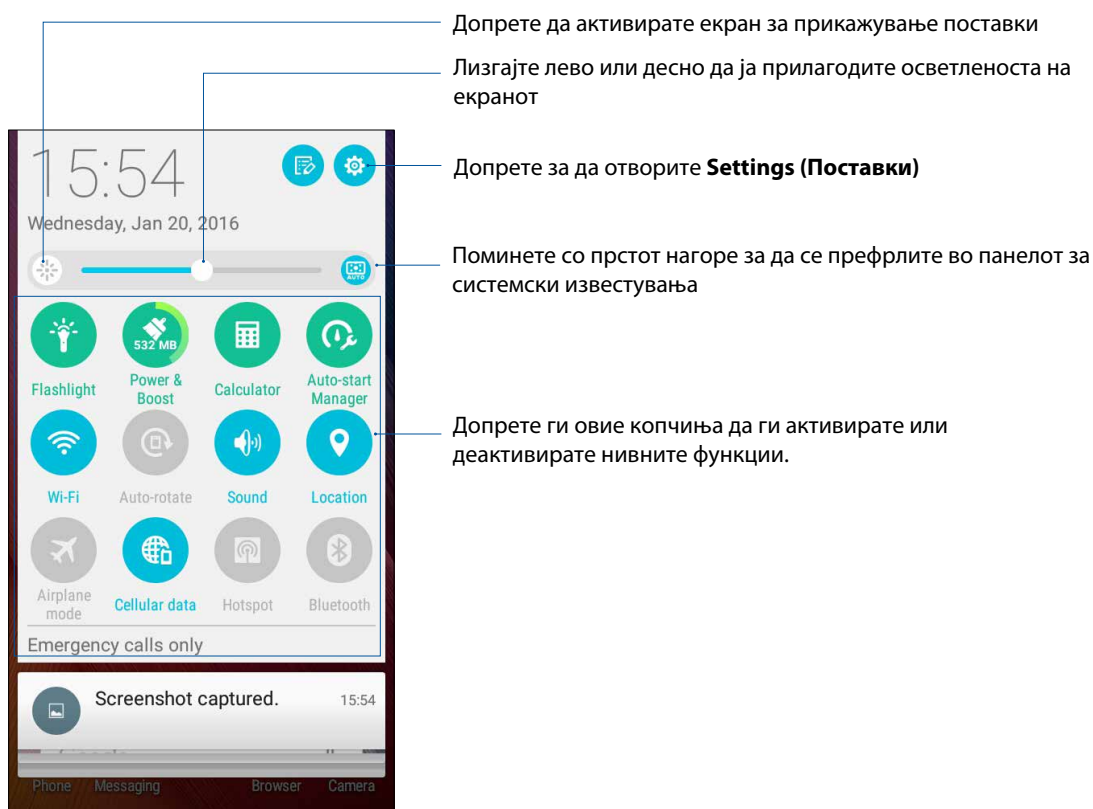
Допрете да активирате екран за прикажување поставки

Лизгајте лево или десно да ја прилагодите осветленоста на екранот

15:54

Wednesday, Jan 20, 2016

Допрете за да отворите **Settings (Поставки)**

AUTO

Поминете со прстот нагоре за да се префрлите во панелот за системски известувања

532 MB

Flashlight

Power & Boost

Calculator

Auto-start Manager

Допрете ги овие копчиња да ги активирате или деактивирате нивните функции.

Wi-Fi

Auto-rotate

Sound

Location

Airplane mode

Cellular data

Hotspot

Bluetooth

Emergency calls only

Screenshot captured.

15:54

Phone

Messaging

Browser

Camera